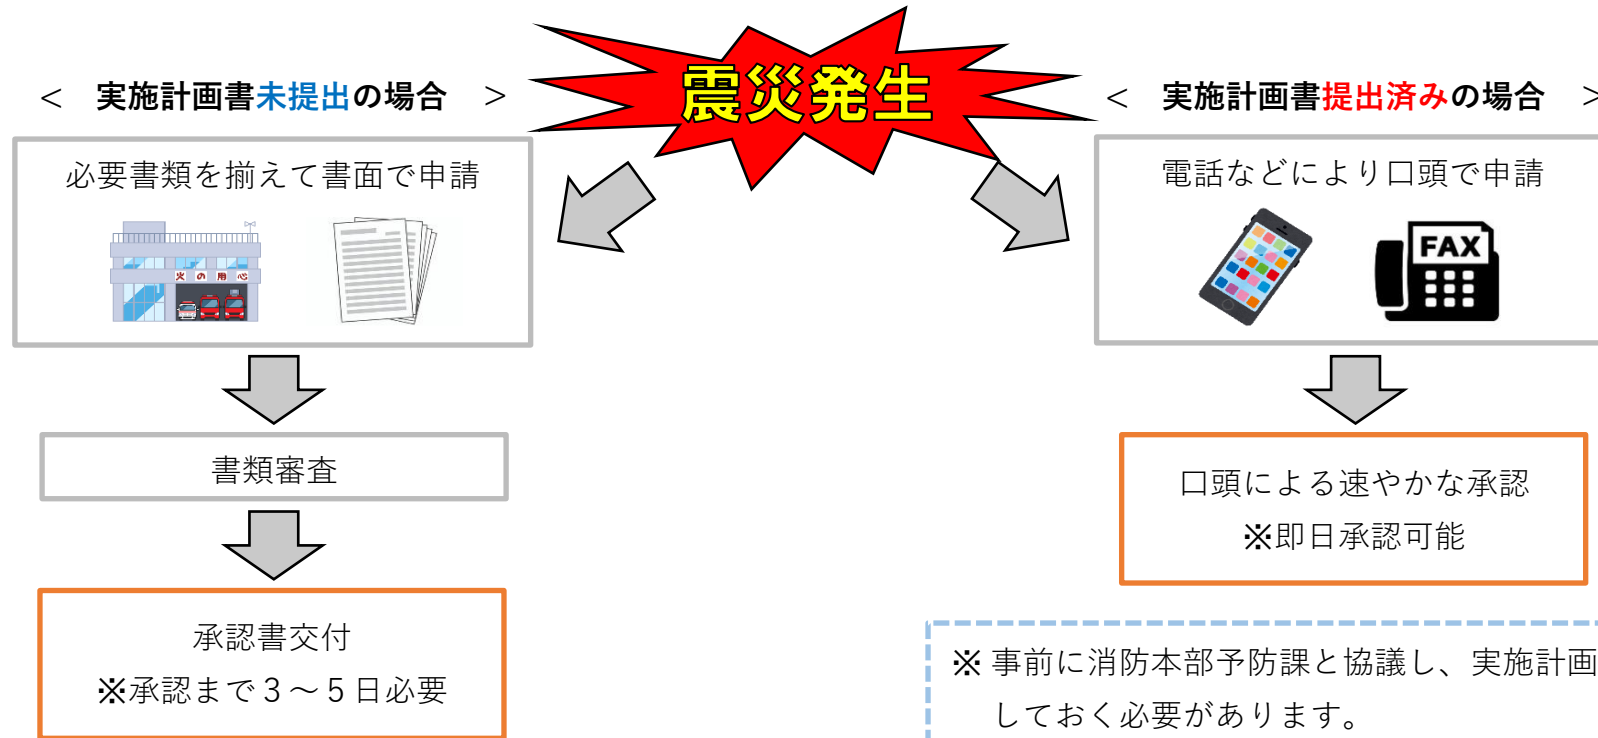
震災発生

＜　実施計画書未提出の場合　＞

必要書類を揃えて書面で申請

火の用心

書類審査

承認書交付
※承認まで３～５日必要

＜　実施計画書提出済みの場合　＞

電話などにより口頭で申請

FAX

口頭による速やかな承認
※即日承認可能

※事前に消防本部予防課と協議し、実施計画
しておく必要があります。